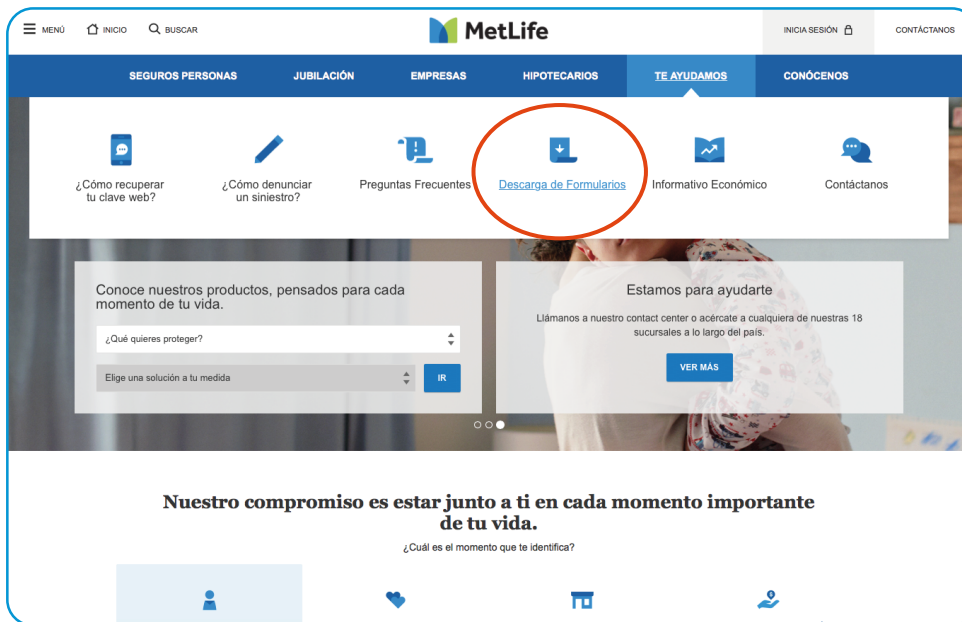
MENÚ INICIO BUSCAR

MetLife

INICIA SESIÓN CONTÁCTANOS

SEGUROS PERSONAS JUBILACIÓN EMPRESAS HIPOTECARIOS TE AYUDAMOS CONÓCENOS

¿Cómo recuperar tu clave web?

¿Cómo denunciar un siniestro?

Preguntas Frecuentes

Descarga de Formularios

Informativo Económico

Contáctanos

Conoce nuestros productos, pensados para cada momento de tu vida.

¿Qué quieres proteger?

Elige una solución a tu medida

IR

Estamos para ayudarte

Llámanos a nuestro contact center o acércate a cualquiera de nuestras 18 sucursales a lo largo del país.

VER MÁS

Nuestro compromiso es estar junto a ti en cada momento importante de tu vida.

¿Cuál es el momento que te identifica?